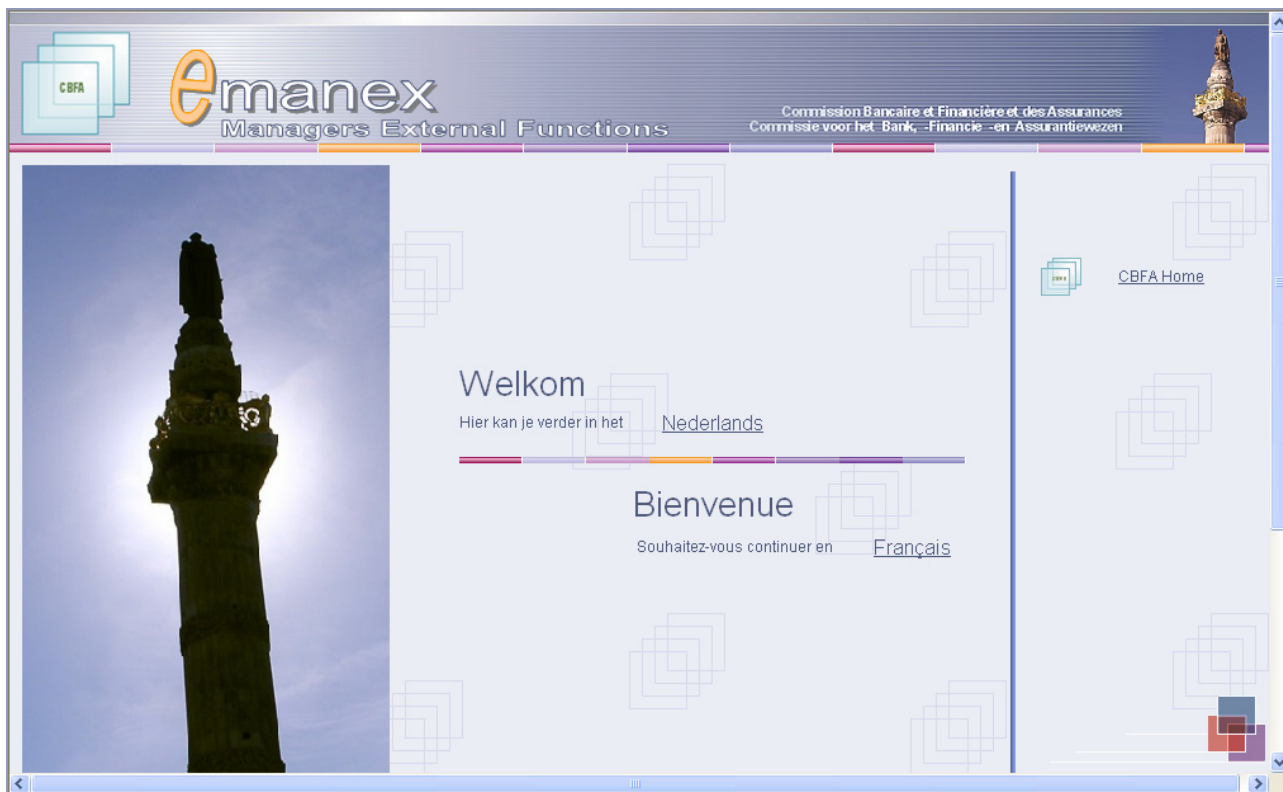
CBFA

emanex
Managers External Functions

Commission Bancaire et Financière et des Assurances
Commissie voor het Bank, -Financie -en Assurantiewezen

CBFA

CBFA Home

Welkom
Hier kan je verder in het Nederlands

Bienvenue
Souhaitez-vous continuer en Français